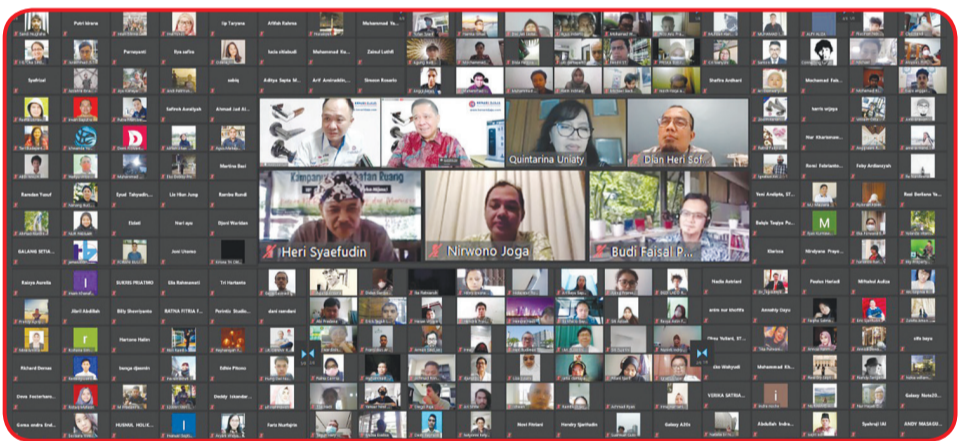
Putri kirana
 Up Taryana
Afifah Rahma
Muhammad Ya...
Parnayanti
Ilya safira
Syafrizal
astriq
Aditya Septa M...
Arif Amiruddin...
Simeon Rosario
Shafira Ardhani
Mochamad Fab...
harris wijaya
Nur Kharismaw...
Rendra Yusuf
Syaul Tokyadin...
Lie Hian Jung
Rumba Rumdi
Mariana Bari
Rosti Febrianto...
Febe Ardiansyah
Veni Andiyta, ST...
Rudi Barkono Ya...
Fisbal
Hari ayu
Djarot Wuriden
Kurniawan
BALANG SETIA
Joni Utomo
Kaisya Aurelia
SUKRIS PRIATNO
Sila Rahmawati
Tri Hartanto
Jiteli Abdillah
Billy Shoviyanto
RATNA FITRIA F...
Hartono Halim
Sanaja djoemin
Richard Dernes
Zisca Fazriarfa...
Deddy Iskandar...
Gema andra Bral...
HUSNIA, HOLIK...
Faris Nurdiyan
Quintarina Unlaty
Dian Heri Sof...
Heri Syaefudin
Nirwono Joga
Budi Faisal P...
Haslia Ashried
Paulus Harisdi
Wiffadial Aulisa
Annabby Dayo
arini nur khoifila
Dita Yuliarti, ST...
Mohammad Kh...
VISIKA SATRIA...
Galaxy A30s
Noni Pinkard
Hendry Djarifudin
Abdullah Indra...
Syahrulji IAI
Galaxy Note20...
ANDY WASASSI...